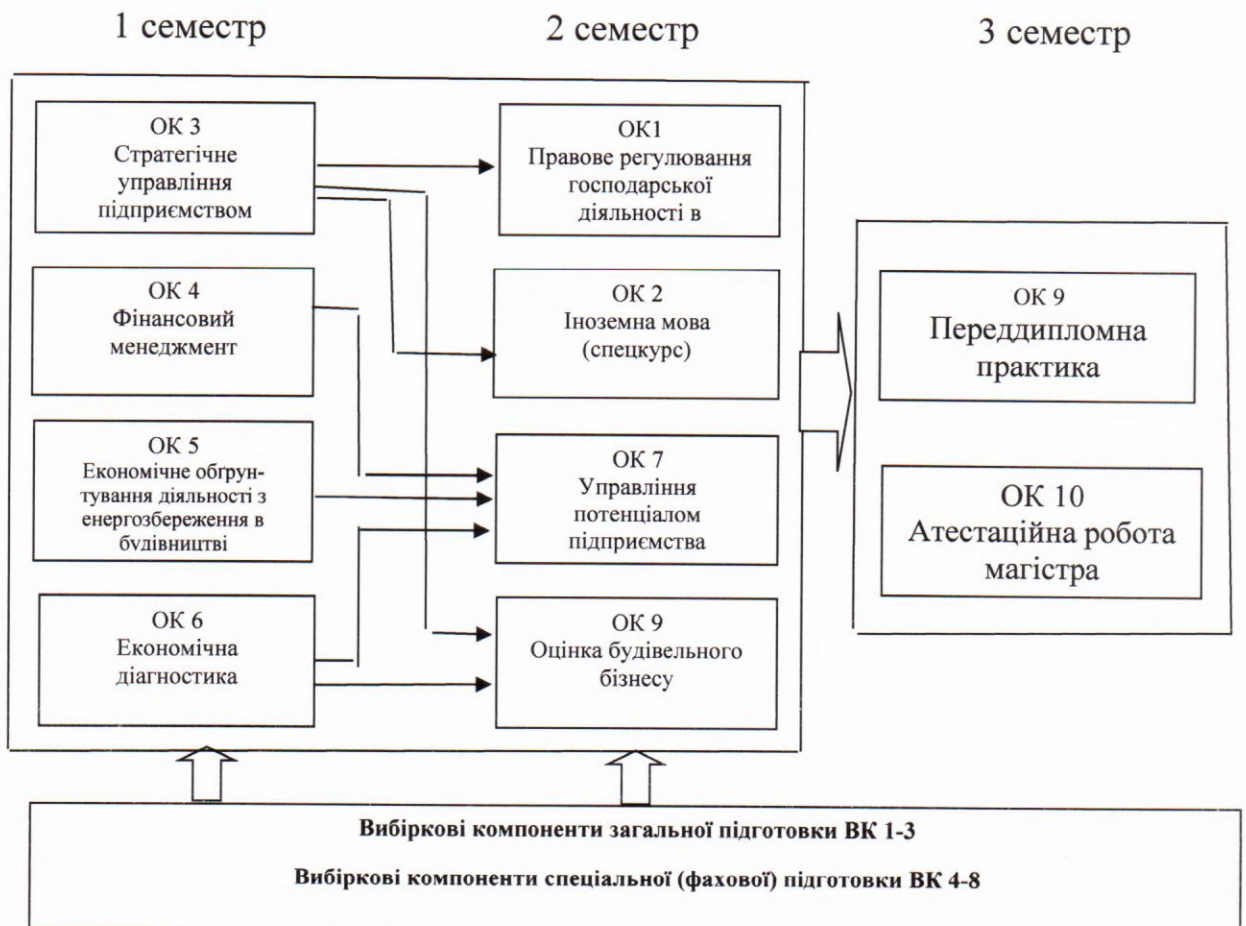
1 семестр

2 семестр

3 семестр

ОК 3
Стратегічне управління підприємством

ОК 4
Фінансовий менеджмент

ОК 5
Економічне обґрунтування діяльності з енергозбереження в будівництві

ОК 6
Економічна діагностика

ОК1
Правове регулювання господарської діяльності в

ОК 2
Іноземна мова (спецкурс)

ОК 7
Управління потенціалом підприємства

ОК 9
Оцінка будівельного бізнесу

ОК 9
Переддипломна практика

ОК 10
Атестаційна робота магістра

Вибіркові компоненти загальної підготовки ВК 1-3

Вибіркові компоненти спеціальної (фахової) підготовки ВК 4-8